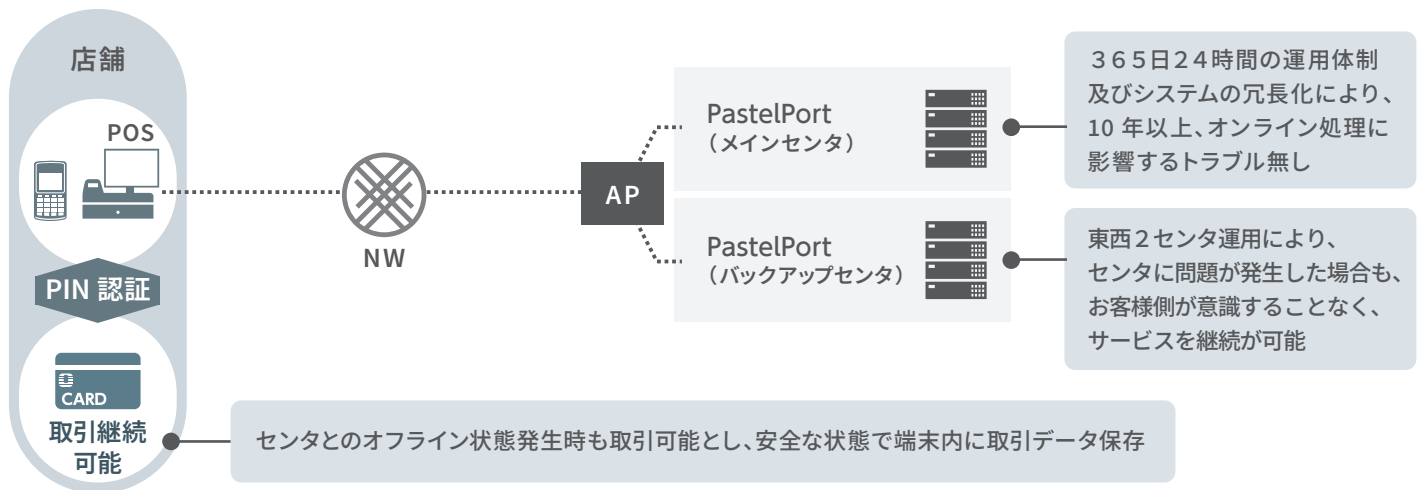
店舗

POS

PIN 認証

CARD

取引継続可能

NW

AP

PastelPort
（メインセンタ）

PastelPort
（バックアップセンタ）

３６５日２４時間の運用体制及びシステムの冗長化により、10 年以上、オンライン処理に影響するトラブル無し

東西２センタ運用により、センタに問題が発生した場合も、お客様側が意識することなく、サービスを継続が可能

センタとのオフライン状態発生時も取引可能とし、安全な状態で端末内に取引データ保存